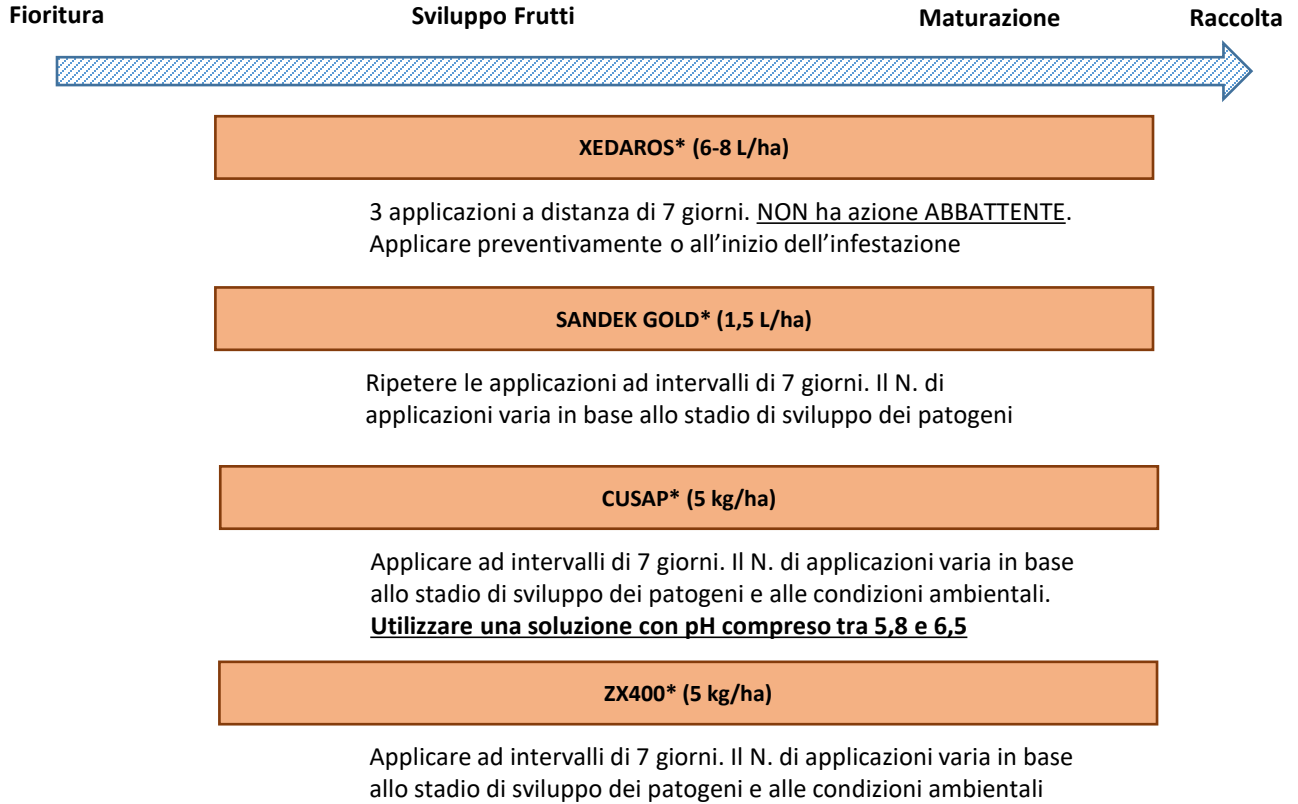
Fioritura Sviluppo Frutti Maturazione Raccolta

XEDAROS* (6-8 L/ha)

3 applicazioni a distanza di 7 giorni. NON ha azione ABBATTENTE. Applicare preventivamente o all'inizio dell'infestazione

SANDEK GOLD* (1,5 L/ha)

Ripetere le applicazioni ad intervalli di 7 giorni. Il N. di applicazioni varia in base allo stadio di sviluppo dei patogeni

CUSAP* (5 kg/ha)

Applicare ad intervalli di 7 giorni. Il N. di applicazioni varia in base allo stadio di sviluppo dei patogeni e alle condizioni ambientali. Utilizzare una soluzione con pH compreso tra 5,8 e 6,5

ZX400* (5 kg/ha)

Applicare ad intervalli di 7 giorni. Il N. di applicazioni varia in base allo stadio di sviluppo dei patogeni e alle condizioni ambientali